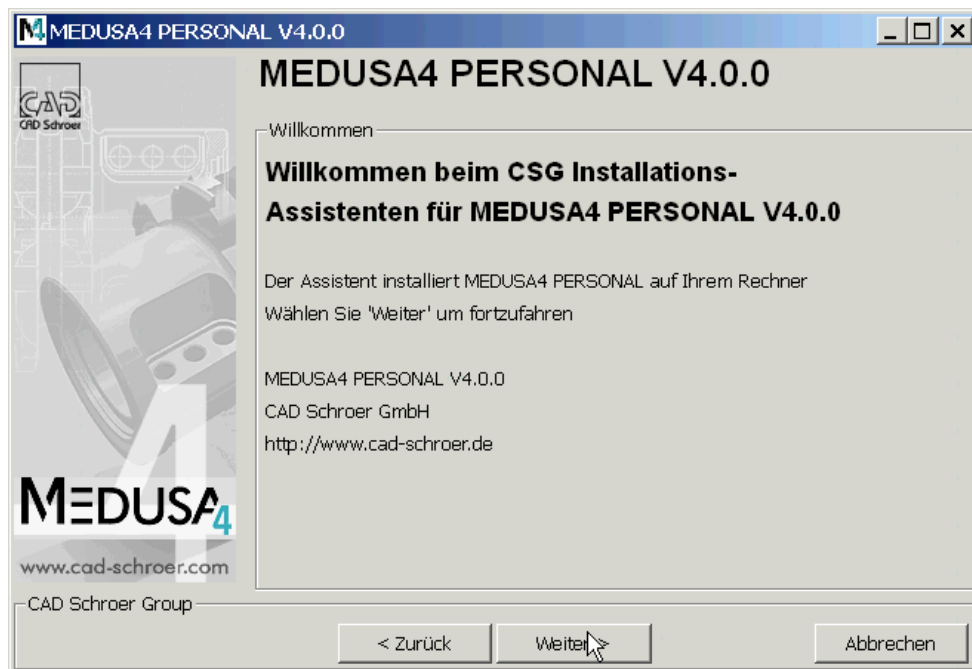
MEDUSA4 PERSONAL V4.0.0

CAD
CAD Schroer

MEDUSA4 PERSONAL V4.0.0

Willkommen

Willkommen beim CSG Installations-Assistenten für MEDUSA4 PERSONAL V4.0.0

Der Assistent installiert MEDUSA4 PERSONAL auf Ihrem Rechner
Wählen Sie 'Weiter' um fortzufahren

MEDUSA4 PERSONAL V4.0.0
CAD Schroer GmbH
http://www.cad-schroer.de

MEDUSA4

www.cad-schroer.com

CAD Schroer Group

< Zurück

Weiter >

Abbrechen